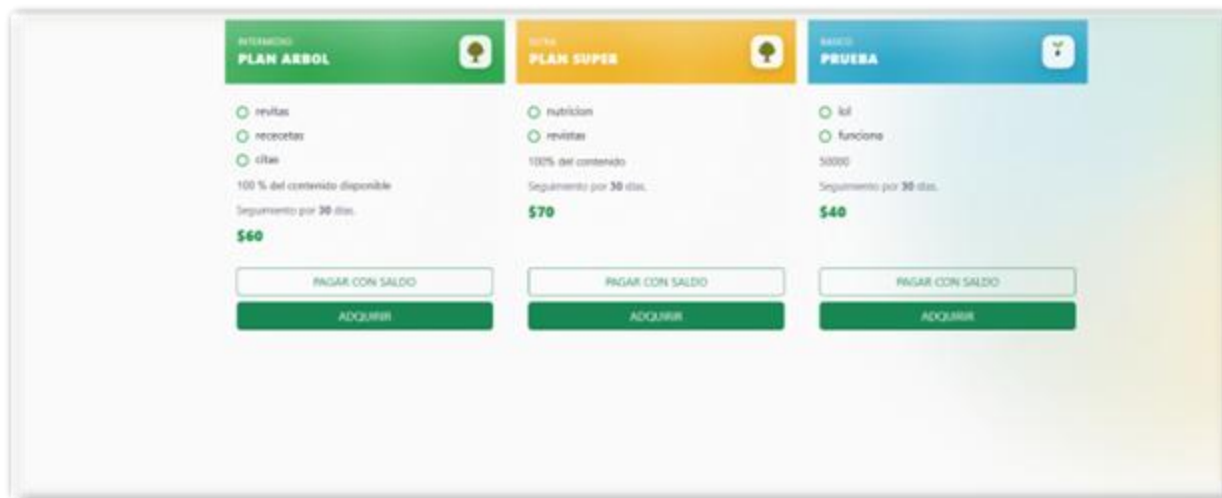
INTERMEDIO
PLAN ARBOL

revitas

rececetas

citas

100 % del contenido disponible

Seguimiento por 30 días.

$60

PAGAR CON SALDO

ADQUIRIR

ULTRA
PLAN SUPER

nutricion

revistas

100% del contenido

Seguimiento por 30 días.

$70

PAGAR CON SALDO

ADQUIRIR

BASICO
PRUEBA

lol

funciona

50000

Seguimiento por 30 días.

$40

PAGAR CON SALDO

ADQUIRIR